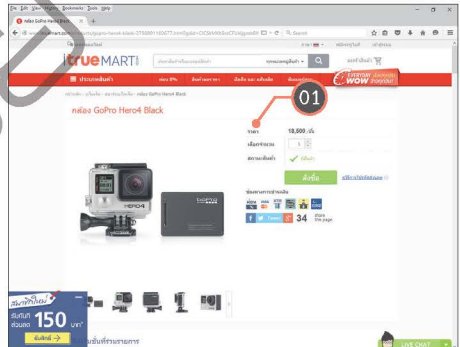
File Edit View History Bookmarks Tools Help

กล้อง GoPro Hero4 Black

truemart

01

กล้อง GoPro Hero4 Black

ราคา 18,800 บาท

เลือกจำนวน 1

สถานะสินค้า มีสินค้า

สั่งซื้อ

Like Tweet 34 share this page

HERO4

สมาชิกใหม่ รับทันที ส่วนลด 150 บาท*

LIVE CHAT